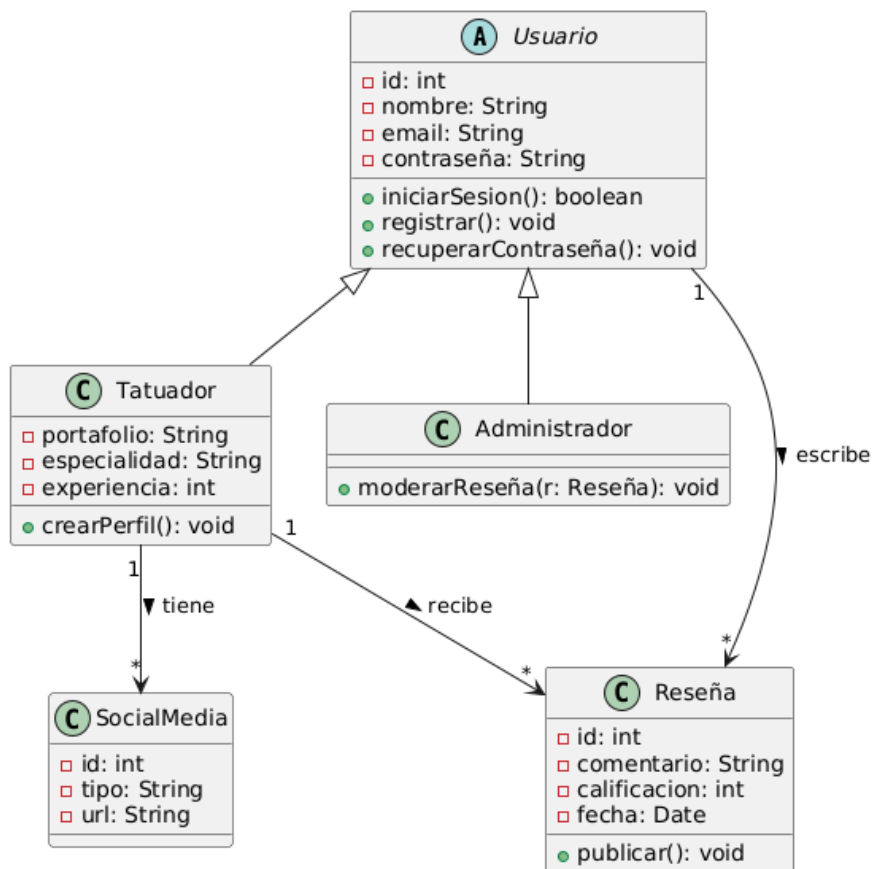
A Usuario
id: int
nombre: String
email: String
contraseña: String
iniciarSesion(): boolean
registrar(): void
recuperarContraseña(): void

C Tatuador
portafolio: String
especialidad: String
experiencia: int
crearPerfil(): void

C Administrador
moderarReseña(r: Reseña): void

1
escribe
*

1
recibe
*

1
tiene
*

C SocialMedia
id: int
tipo: String
url: String

C Reseña
id: int
comentario: String
calificacion: int
fecha: Date
publicar(): void